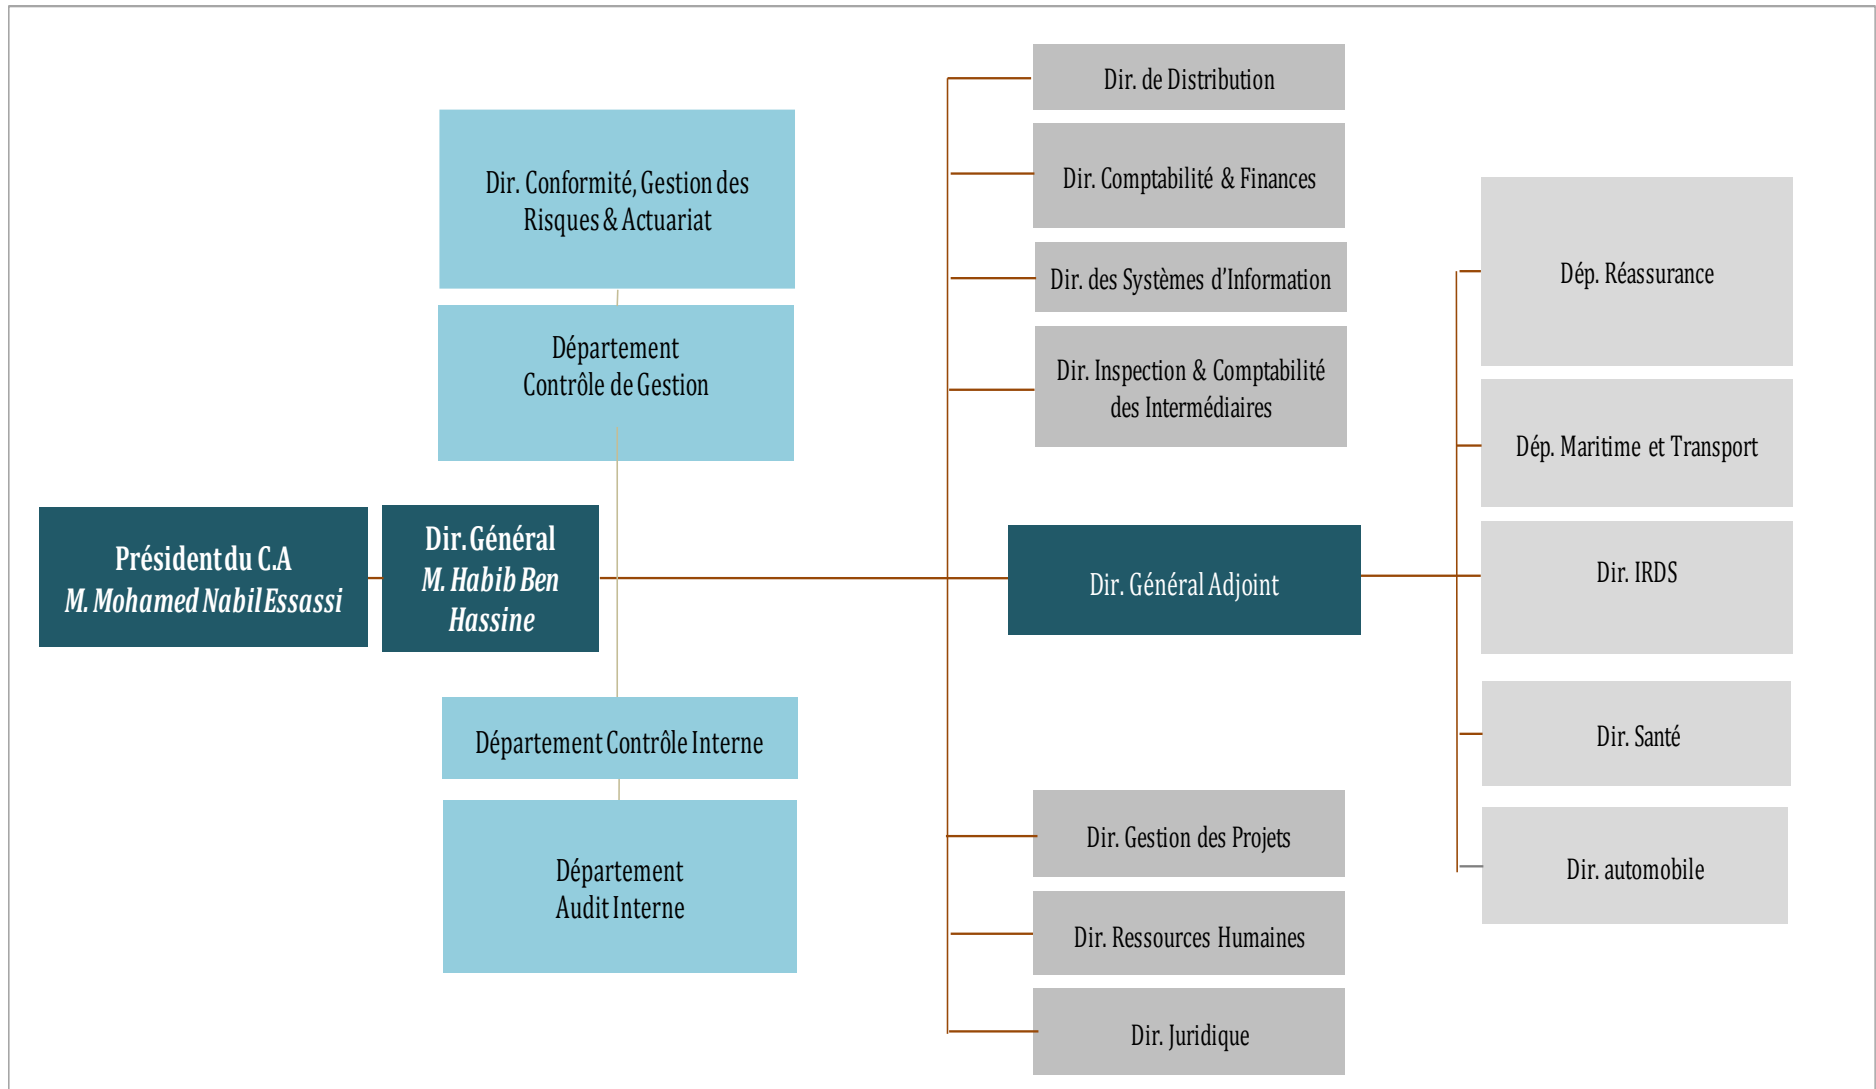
Dir. Conformité, Gestion des Risques & Actuariat

Département Contrôle de Gestion

Président du C.A
M. Mohamed Nabil Essassi

Dir. Général
M. Habib Ben Hassine

Département Contrôle Interne

Département Audit Interne

Dir. de Distribution

Dir. Comptabilité & Finances

Dir. des Systèmes d'Information

Dir. Inspection & Comptabilité des Intermédiaires

Dir. Général Adjoint

Dir. Gestion des Projets

Dir. Ressources Humaines

Dir. Juridique

Dép. Réassurance

Dép. Maritime et Transport

Dir. IRDS

Dir. Santé

Dir. automobile